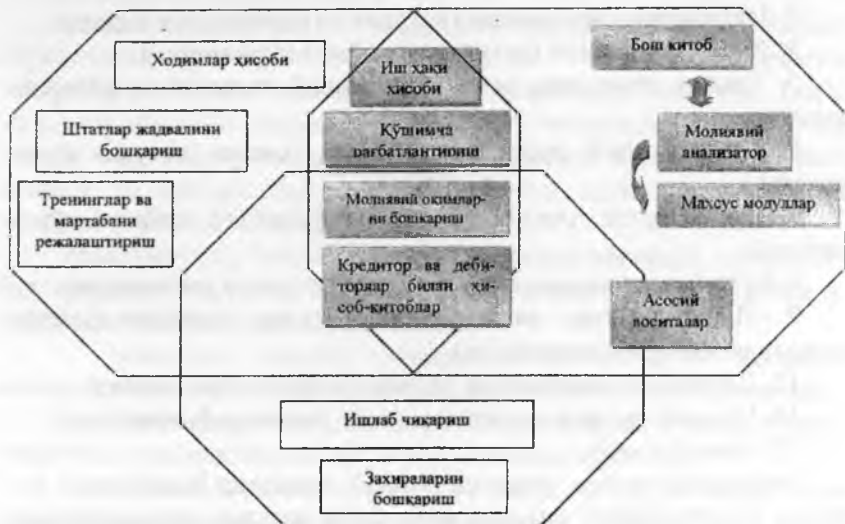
Ходимлар ҳисоби

Штатлар жадвалини бошқариш

Тренинглар ва мартабани режалаштириш

Иш ҳақи ҳисоби

Қўшимча рағбатлантириш

Молиявий оқимларни бошқариш

Кредитор ва дебиторлар билан ҳисоб-китоблар

Бош китоб

Молиявий анализатор

Махсус модуллар

Асосий воситалар

Ишлаб чиқариш

Захираларни бошқариш